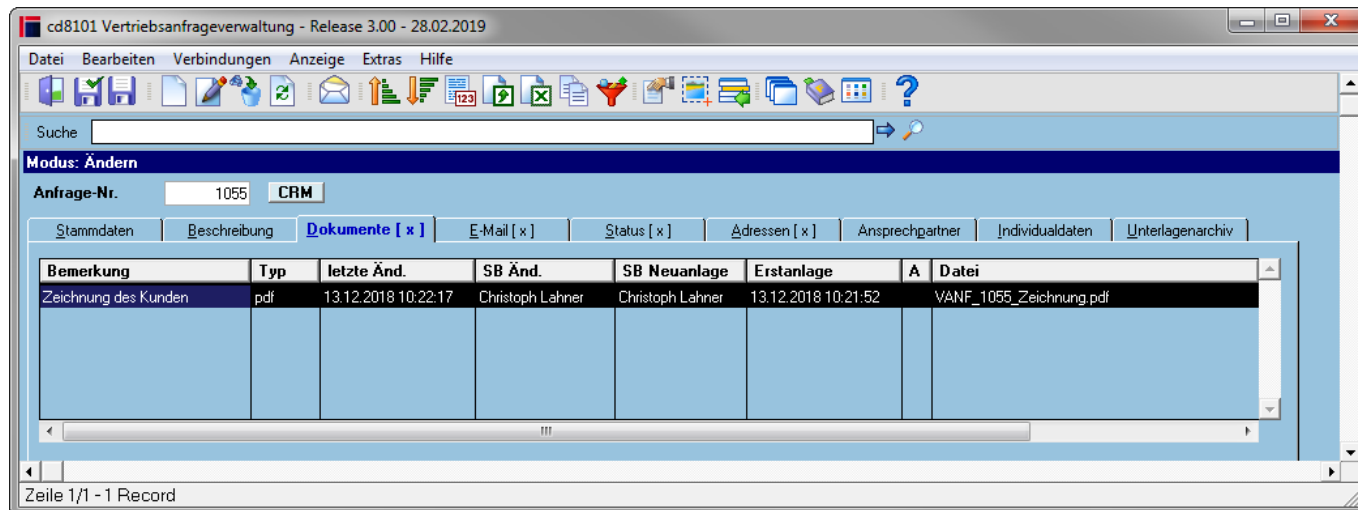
cd8101 Vertriebsanfrageverwaltung - Release 3.00 - 28.02.2019

Datei Bearbeiten Verbindungen Anzeige Extras Hilfe

Suche

Modus: Ändern

Anfrage-Nr. 1055 CRM

Stammdaten | Beschreibung | Dokumente [ x ] | E-Mail [ x ] | Status [ x ] | Adressen [ x ] | Ansprechpartner | Individualdaten | Unterlagenarchiv

| Bemerkung | Typ | letzte Änd. | SB Änd. | SB Neuanlage | Erstanlage | A | Datei |
|---|---|---|---|---|---|---|---|
| Zeichnung des Kunden | pdf | 13.12.2018 10:22:17 | Christoph Lahner | Christoph Lahner | 13.12.2018 10:21:52 | | VANF_1055_Zeichnung.pdf |

Zeile 1/1 - 1 Record